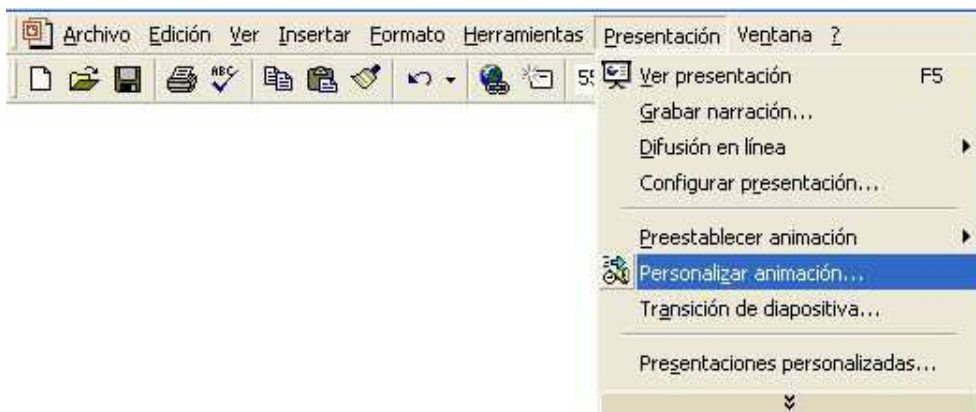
Archivo Edición Ver Insertar Formato Herramientas Presentación Ventana ?

5

Ver presentación F5
Grabar narración...
Difusión en línea
Configurar presentación...
Preestablecer animación
Personalizar animación...
Transición de diapositiva...
Presentaciones personalizadas...